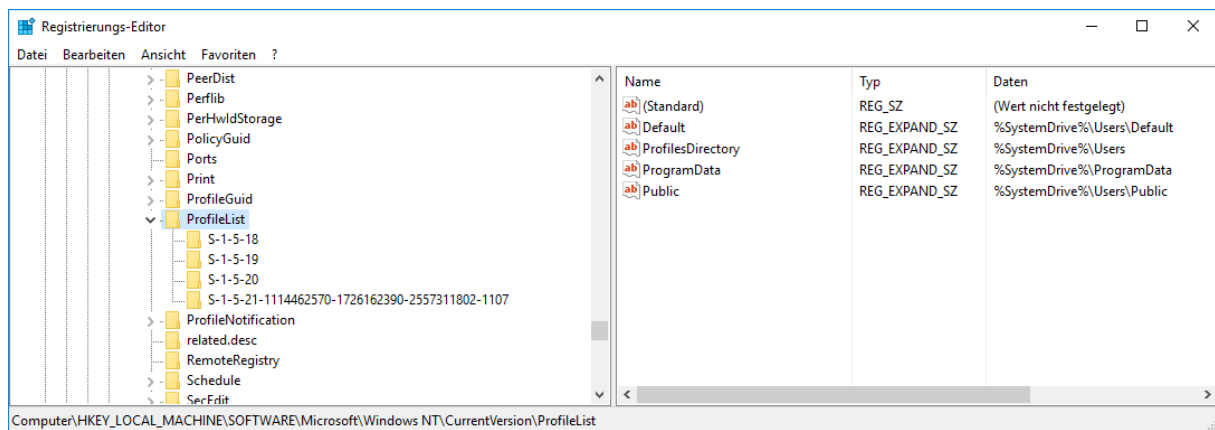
Registrierungs-Editor

Datei Bearbeiten Ansicht Favoriten ?

PeerDist
Perflib
PerHwIdStorage
PolicyGuid
Ports
Print
ProfileGuid
ProfileList
S-1-5-18
S-1-5-19
S-1-5-20
S-1-5-21-1114462570-1726162390-2557311802-1107
ProfileNotification
related.desc
RemoteRegistry
Schedule
SecEdit

| Name | Typ | Daten |
|---|---|---|
| (Standard) | REG_SZ | (Wert nicht festgelegt) |
| Default | REG_EXPAND_SZ | %SystemDrive%\Users\Default |
| ProfilesDirectory | REG_EXPAND_SZ | %SystemDrive%\Users |
| ProgramData | REG_EXPAND_SZ | %SystemDrive%\ProgramData |
| Public | REG_EXPAND_SZ | %SystemDrive%\Users\Public |

Computer\HKEY_LOCAL_MACHINE\SOFTWARE\Microsoft\Windows NT\CurrentVersion\ProfileList